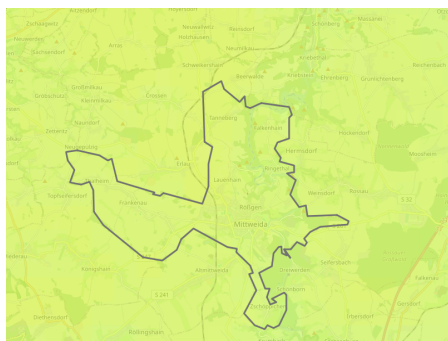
Aitzendorf
Zschaagwitz
Arras
Hermsdorf
Neuwiederitz
Methau
Höfchen
Beedeln
Gückelsberg
Schweikershain
Crossen
Erlau
Seelitz
Ringethal
Mittweida
Lauenhain
Rossau
Frankenau
Königshain
Altmittweida
Dreiwerden
Schönborn
Sachsenburg
Zschopau
Falkenau
Oberdorf
Rottluff
Ottendorf
Neudörfchen
Tanneberg
Grünlichtenberg
Ehrenberg
Mockritz
Hainichen
S 241
S 32
S 240